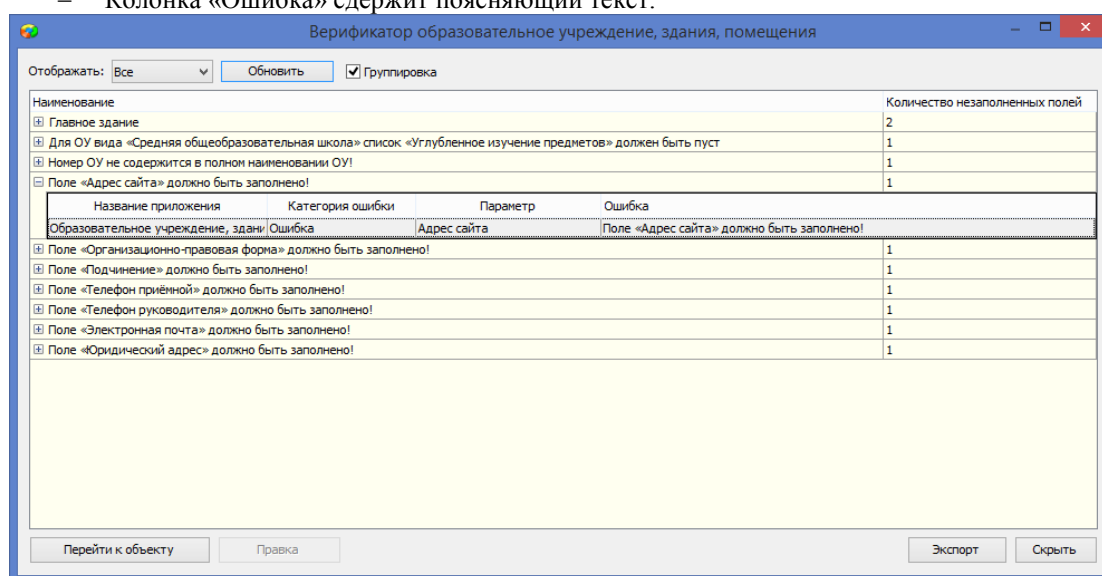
– Колонка «Ошибка» сдержит поясняющий текст.

Верификатор образовательное учреждение, здания, помещения

Отображать: Все Обновить ☑ Группировка

| Наименование | Количество незаполненных полей |
|---|---|
| ⊞ Главное здание | 2 |
| ⊞ Для ОУ вида «Средняя общеобразовательная школа» список «Углубленное изучение предметов» должен быть пуст | 1 |
| ⊞ Номер ОУ не содержится в полном наименовании ОУ! | 1 |
| ⊟ Поле «Адрес сайта» должно быть заполнено! | 1 |

| Название приложения | Категория ошибки | Параметр | Ошибка |
|---|---|---|---|
| Образовательное учреждение, здани | Ошибка | Адрес сайта | Поле «Адрес сайта» должно быть заполнено! |

| | |
|---|---|
| ⊞ Поле «Организационно-правовая форма» должно быть заполнено! | 1 |
| ⊞ Поле «Подчинение» должно быть заполнено! | 1 |
| ⊞ Поле «Телефон приёмной» должно быть заполнено! | 1 |
| ⊞ Поле «Телефон руководителя» должно быть заполнено! | 1 |
| ⊞ Поле «Электронная почта» должно быть заполнено! | 1 |
| ⊞ Поле «Юридический адрес» должно быть заполнено! | 1 |

Перейти к объекту Правка Экспорт Скрыть